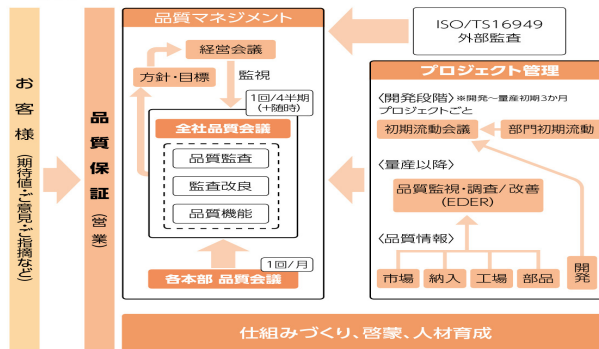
お客様
（期待値・ご意見・ご指摘など）

品質保証
（営業）

品質マネジメント

経営会議

方針・目標

監視

1回/4半期
（+随時）

全社品質会議

品質監査

監査改良

品質機能

1回/月

各本部 品質会議

ISO/TS16949
外部監査

プロジェクト管理

〈開発段階〉※開発～量産初期3か月
プロジェクトごと

初期流動会議

部門初期流動

〈量産以降〉

品質監視・調査／改善
（EDER）

〈品質情報〉

市場

納入

工場

部品

開発

仕組みづくり、啓蒙、人材育成